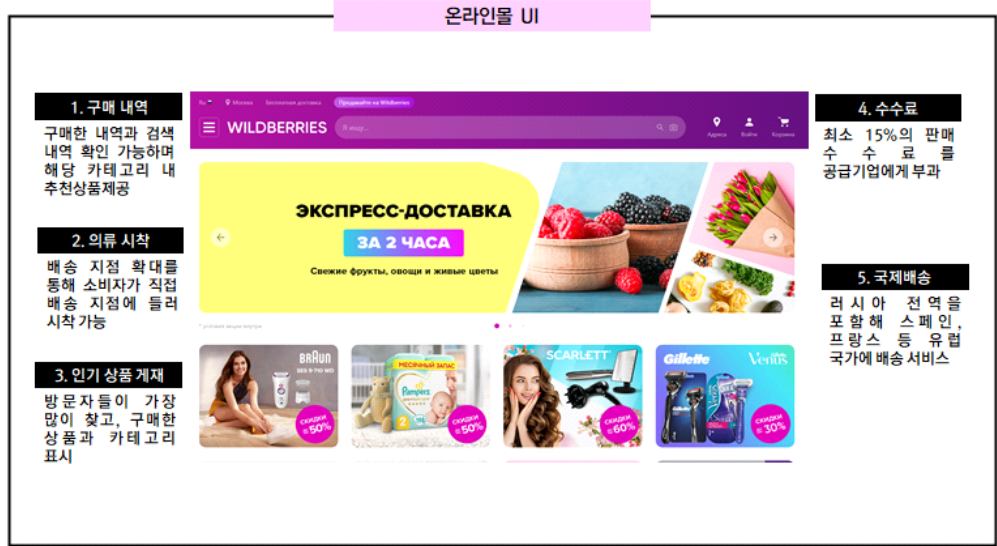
온라인몰 UI

1. 구매 내역

구매한 내역과 검색 내역 확인 가능하며 해당 카테고리 내 추천상품제공

2. 의류 시착

배송 지점 확대를 통해 소비자가 직접 배송 지점에 들러 시착 가능

3. 인기 상품 게재

방문자들이 가장 많이 찾고, 구매한 상품과 카테고리 표시

Ru Москва Бесплатная доставка Продавайте на Wildberries

WILDBERRIES Я ищу...

Адреса Войти Корзина

ЭКСПРЕСС-ДОСТАВКА

ЗА 2 ЧАСА

Свежие фрукты, овощи и живые цветы

* условия акции внутри

BRAUN

СКИДКИ до 50%

МЕСЯЧНЫЙ ЗАПАС

Pampers

СКИДКИ до 50%

SCARLETT

СКИДКИ до 60%

Gillette

Venus

СКИДКИ до 30%

4. 수수료

최소 15%의 판매 수수료를 공급기업에게 부과

5. 국제배송

러시아 전역을 포함해 스페인, 프랑스 등 유럽 국가에 배송 서비스